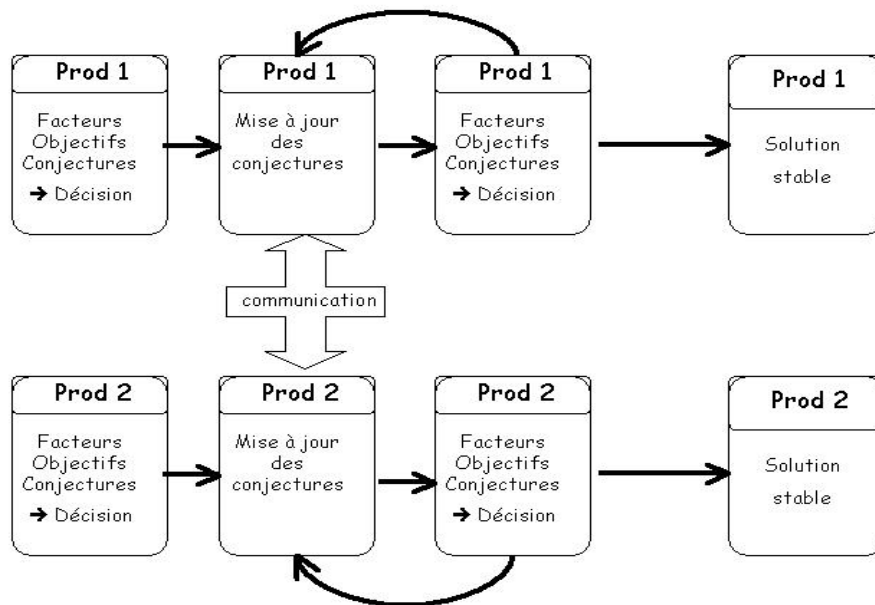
Prod 1

Facteurs
Objectifs
Conjectures
→ Décision

Prod 1

Mise à jour
des
conjectures

Prod 1

Facteurs
Objectifs
Conjectures
→ Décision

Prod 1

Solution
stable

communication

Prod 2

Facteurs
Objectifs
Conjectures
→ Décision

Prod 2

Mise à jour
des
conjectures

Prod 2

Facteurs
Objectifs
Conjectures
→ Décision

Prod 2

Solution
stable